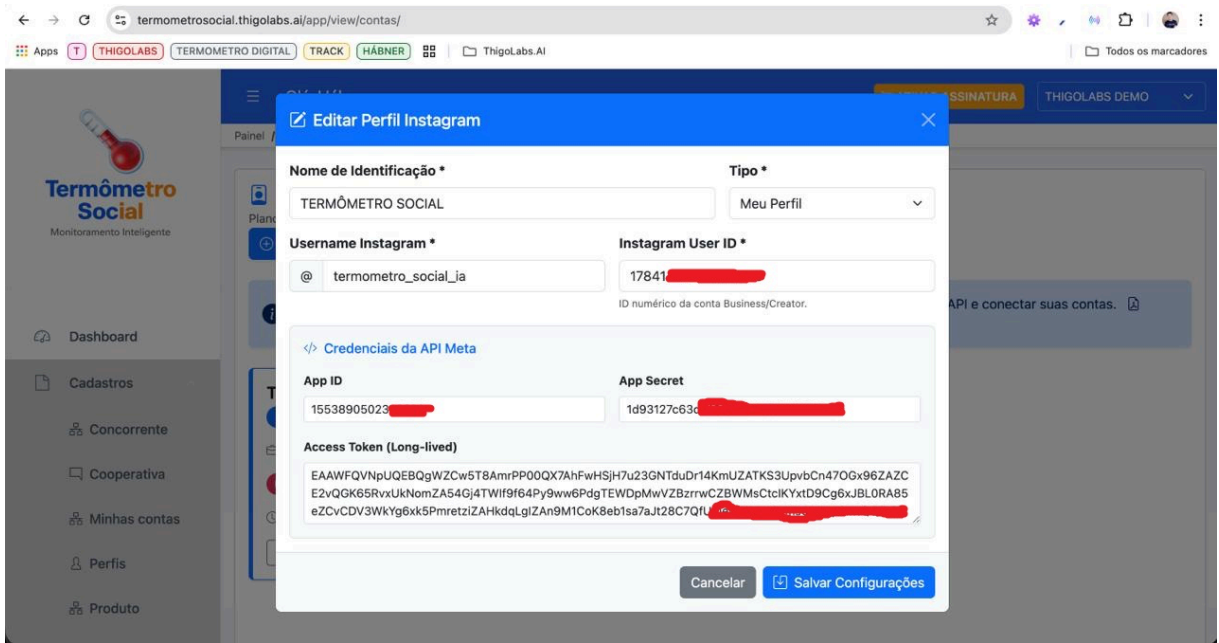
termometrosocial.thigolabs.ai/app/view/contas/

Apps T THIGOLABS TERMOMETRO DIGITAL TRACK HÁBNER ThigoLabs.AI Todos os marcadores

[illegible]SSINATURA THIGOLABS DEMO

Painel /

Termômetro Social
Monitoramento Inteligente

Plano

API e conectar suas contas.

Dashboard

Cadastros

Concorrente

Cooperativa

Minhas contas

Perfis

Produto

Editar Perfil Instagram

Nome de Identificação *
TERMÔMETRO SOCIAL

Tipo *
Meu Perfil

Username Instagram *
@ termometro_social_ia

Instagram User ID *
17841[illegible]
ID numérico da conta Business/Creator.

Credenciais da API Meta

App ID
15538905023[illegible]

App Secret
1d93127c63c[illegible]

Access Token (Long-lived)
EAAWFQVNpUQEBQgWZCw5T8AmrPP00QX7AhFwHSjH7u23GNTduDr14KmUZATKS3UpvbCn47OGx96ZAZCE2vQGK65RvxUkNomZA54Gj4TWIf9f64Py9ww6PdgTEWDpMwVZBzrrwCZBWMsCtclKYxtD9Cg6xJBL0RA85eZCvCDV3WkYg6xk5PmretziZAHkdqLgIZAn9M1CoK8eb1sa7aJt28C7QfL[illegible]

Cancelar
Salvar Configurações